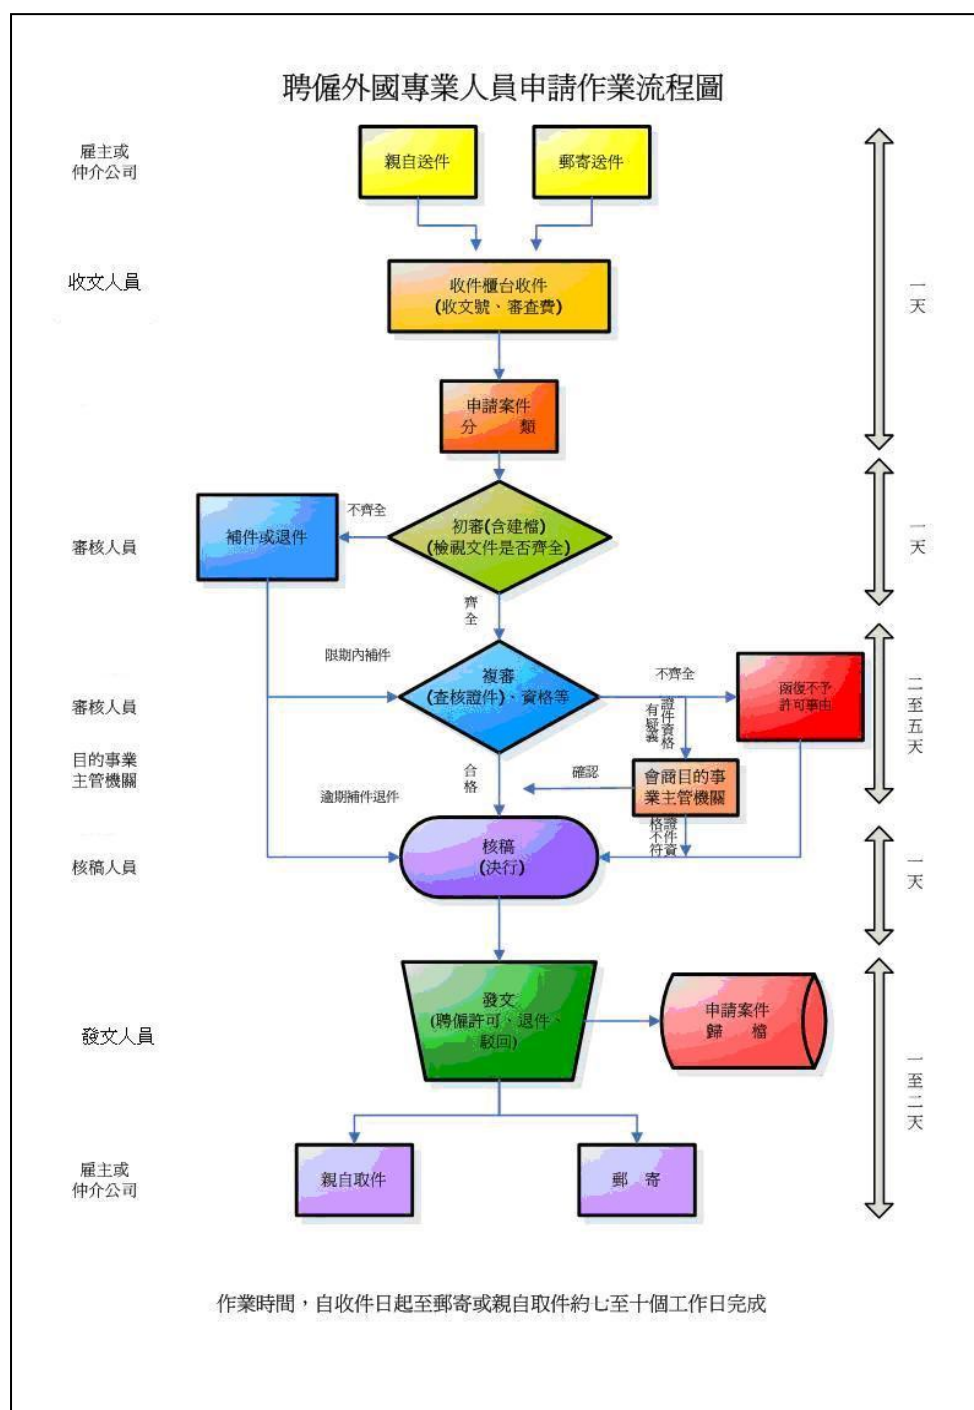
聘僱外國專業人員申請作業流程圖

雇主或仲介公司

親自送件

郵寄送件

一天

收文人員

收件櫃台收件
(收文號、審查費)

申請案件
分　類

審核人員

補件或退件

不齊全

初審(含建檔)
(檢視文件是否齊全)

一天

齊全

限期內補件

審核人員

複審
(查核證件)、資格等

不齊全

函復不予許可事由

二至五天

有疑義
證件資格

目的事業主管機關

合格

確認

會商目的事業主管機關

逾期補件退件

核稿人員

核稿
(決行)

證件資格不符

一天

發文人員

發文
(聘僱許可、退件、駁回)

申請案件
歸　檔

一至二天

雇主或仲介公司

親自取件

郵　寄

作業時間，自收件日起至郵寄或親自取件約七至十個工作日完成